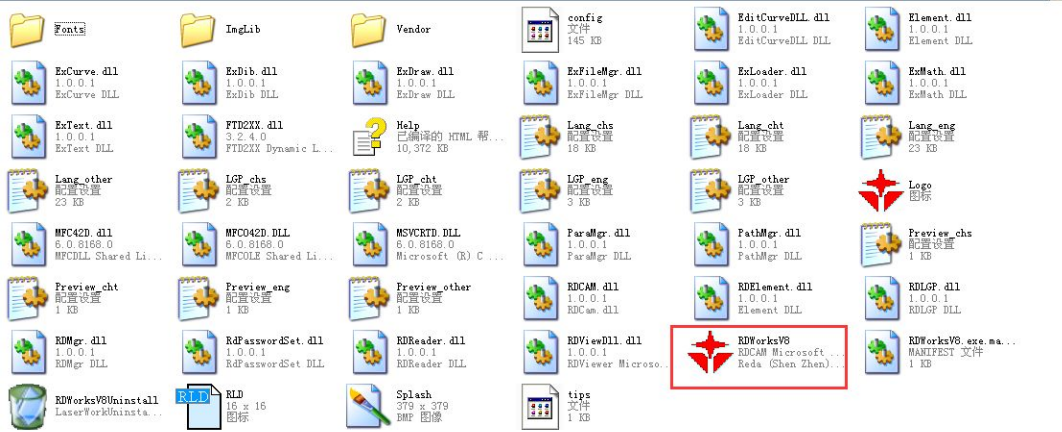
Fonts

ImgLib

Vendor

config
文件
145 KB

EditCurveDLL.dll
1.0.0.1
EditCurveDLL DLL

Element.dll
1.0.0.1
Element DLL

ExCurve.dll
1.0.0.1
ExCurve DLL

ExDib.dll
1.0.0.1
ExDib DLL

ExDraw.dll
1.0.0.1
ExDraw DLL

ExFileMgr.dll
1.0.0.1
ExFileMgr DLL

ExLoader.dll
1.0.0.1
ExLoader DLL

ExMath.dll
1.0.0.1
ExMath DLL

ExText.dll
1.0.0.1
ExText DLL

FTD2XX.dll
3.2.4.0
FTD2XX Dynamic L...

Help
已编译的 HTML 帮...
10,372 KB

Lang_chs
配置设置
18 KB

Lang_cht
配置设置
18 KB

Lang_eng
配置设置
23 KB

Lang_other
配置设置
23 KB

LGP_chs
配置设置
2 KB

LGP_cht
配置设置
2 KB

LGP_eng
配置设置
3 KB

LGP_other
配置设置
3 KB

Logo
图标

MFC42D.dll
6.0.8168.0
MFCDLL Shared Li...

MFCO42D.DLL
6.0.8168.0
MFCOLE Shared Li...

MSVCRTD.DLL
6.0.8168.0
Microsoft (R) C ...

ParaMgr.dll
1.0.0.1
ParaMgr DLL

PathMgr.dll
1.0.0.1
PathMgr DLL

Preview_chs
配置设置
1 KB

Preview_cht
配置设置
1 KB

Preview_eng
配置设置
1 KB

Preview_other
配置设置
1 KB

RDCAM.dll
1.0.0.1
RDCam.dll

RDElement.dll
1.0.0.1
Element DLL

RDLGP.dll
1.0.0.1
RDLGP DLL

RDMgr.dll
1.0.0.1
RDMgr DLL

RdPasswordSet.dll
1.0.0.1
RdPasswordSet DLL

RDReader.dll
1.0.0.1
RDReader DLL

RDViewDll.dll
1.0.0.1
RDViewer Microso...

RDWorksV8
RDCAM Microsoft ...
Reda (Shen Zhen)...

RDWorksV8.exe.ma...
MANIFEST 文件
1 KB

RDWorksV8Uninstall
LaserWorkUninsta...

RLD
RLD
16 x 16
图标

Splash
379 x 379
BMP 图像

tips
文件
1 KB